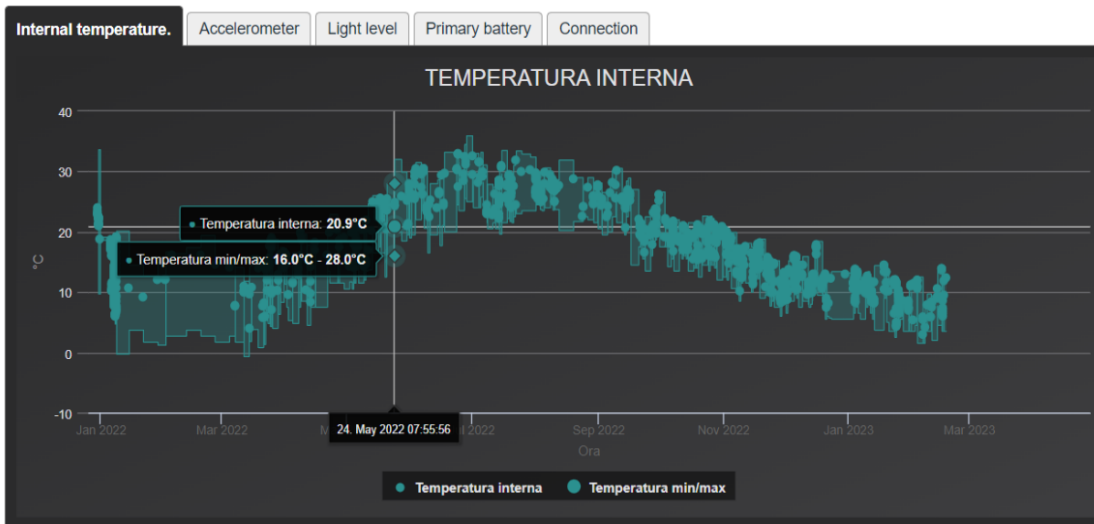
Internal temperature. Accelerometer Light level Primary battery Connection

TEMPERATURA INTERNA

40
30
20
10
0
-10

°C

Temperatura interna: **20.9°C**
Temperatura min/max: **16.0°C - 28.0°C**

Jan 2022 Mar 2022 M 24. May 2022 07:55:56 l 2022 Sep 2022 Nov 2022 Jan 2023 Mar 2023

Ora

Temperatura interna Temperatura min/max